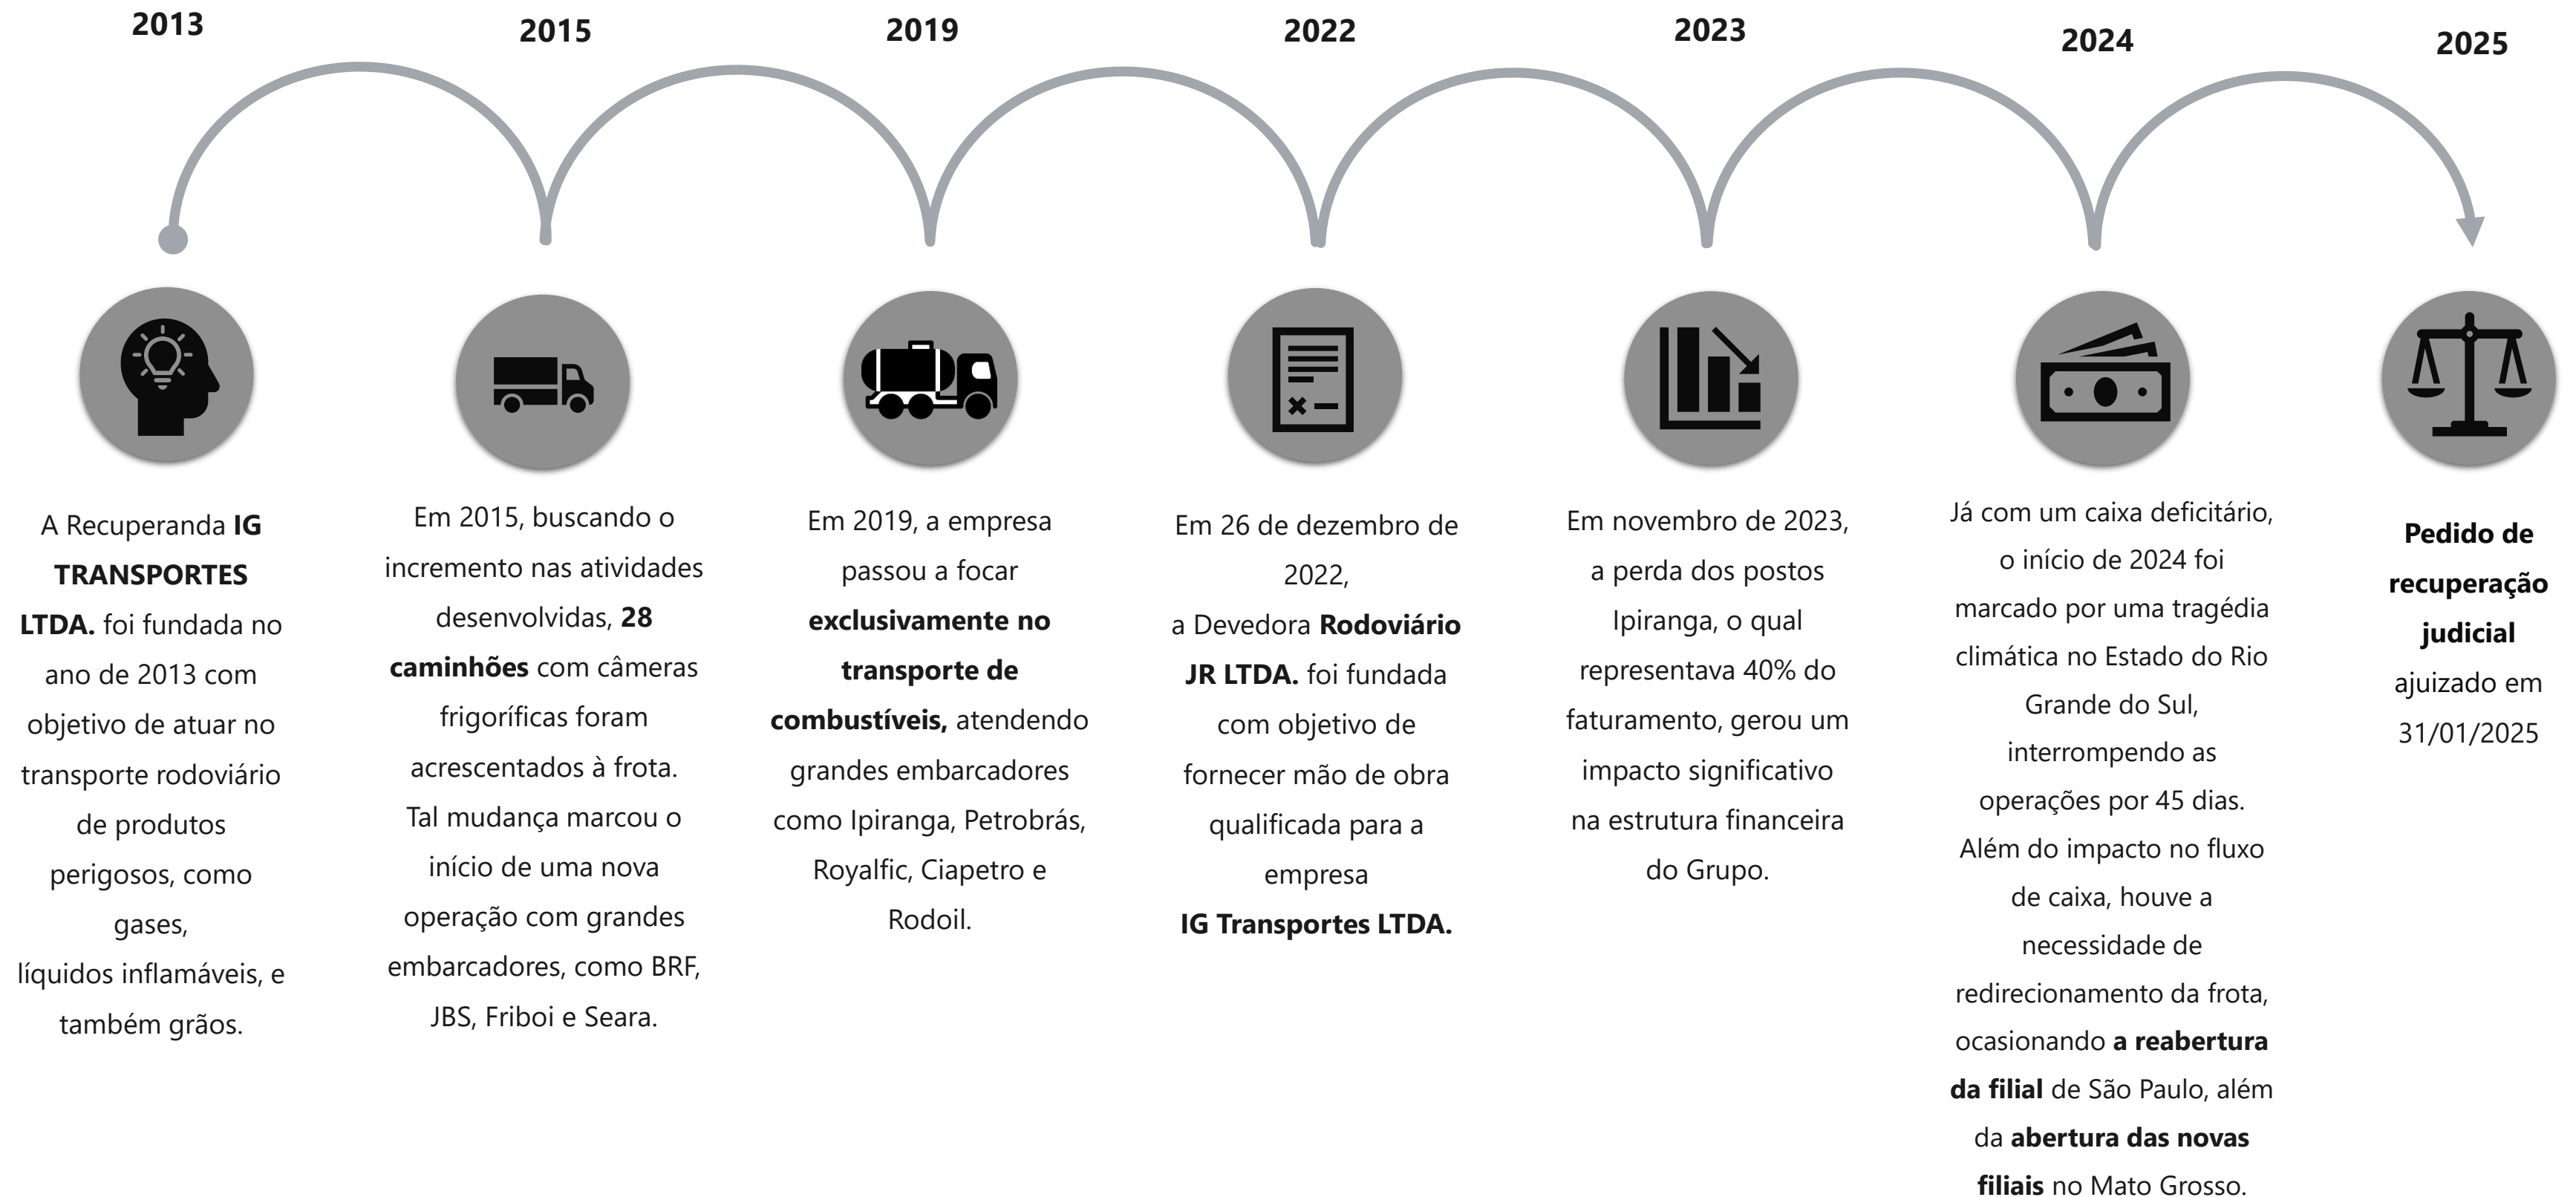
2013

2015

2019

2022

2023

2024

2025

A Recuperanda IG TRANSPORTES LTDA. foi fundada no ano de 2013 com objetivo de atuar no transporte rodoviário de produtos perigosos, como gases, líquidos inflamáveis, e também grãos.

Em 2015, buscando o incremento nas atividades desenvolvidas, 28 caminhões com câmeras frigoríficas foram acrescentados à frota. Tal mudança marcou o início de uma nova operação com grandes embarcadores, como BRF, JBS, Friboi e Seara.

Em 2019, a empresa passou a focar exclusivamente no transporte de combustíveis, atendendo grandes embarcadores como Ipiranga, Petrobrás, Royalfic, Ciapetro e Rodoil.

Em 26 de dezembro de 2022, a Devedora Rodoviário JR LTDA. foi fundada com objetivo de fornecer mão de obra qualificada para a empresa IG Transportes LTDA.

Em novembro de 2023, a perda dos postos Ipiranga, o qual representava 40% do faturamento, gerou um impacto significativo na estrutura financeira do Grupo.

Já com um caixa deficitário, o início de 2024 foi marcado por uma tragédia climática no Estado do Rio Grande do Sul, interrompendo as operações por 45 dias. Além do impacto no fluxo de caixa, houve a necessidade de redirecionamento da frota, ocasionando a reabertura da filial de São Paulo, além da abertura das novas filiais no Mato Grosso.

Pedido de recuperação judicial ajuizado em 31/01/2025